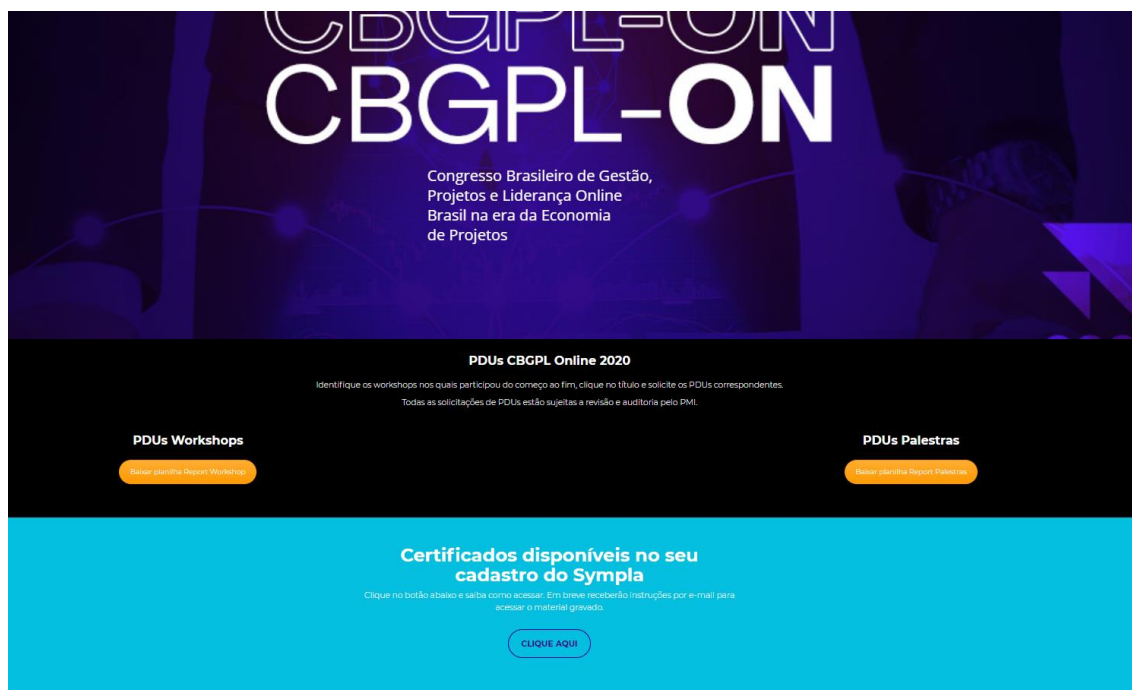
CBGPL-ON
CBGPL-ON

Congresso Brasileiro de Gestão, Projetos e Liderança Online
Brasil na era da Economia de Projetos

PDUs CBGPL Online 2020

Identifique os workshops nos quais participou do começo ao fim, clique no título e solicite os PDUs correspondentes.
Todas as solicitações de PDUs estão sujeitas a revisão e auditoria pelo PMI.

PDUs Workshops

Baixar planilha Report Workshop

PDUs Palestras

Baixar planilha Report Palestras

Certificados disponíveis no seu cadastro do Sympla

Clique no botão abaixo e saiba como acessar. Em breve receberão instruções por e-mail para acessar o material gravado.

CLIQUE AQUI